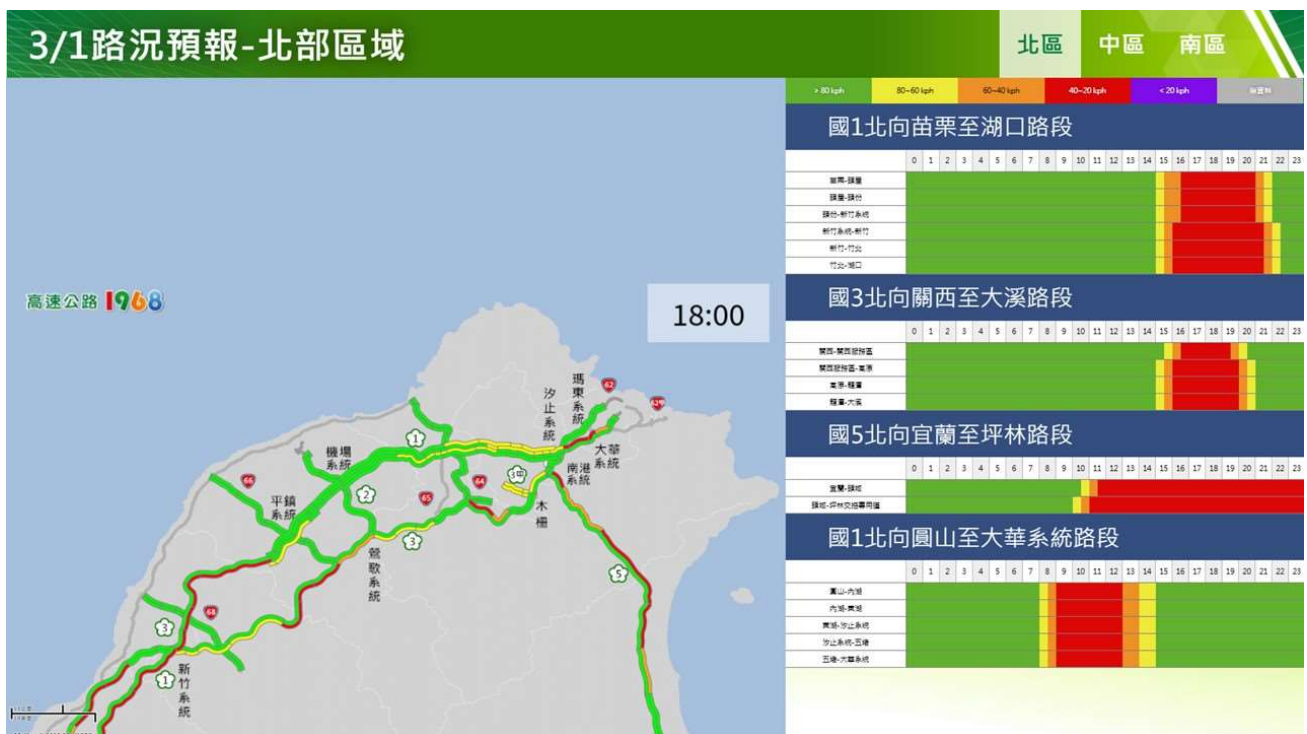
3/1路況預報-北部區域

北區 中區 南區

> 80 kph | 80~60 kph | 60~40 kph | 40~20 kph | < 20 kph | 施工

國1北向苗栗至湖口路段

| | 0 | 1 | 2 | 3 | 4 | 5 | 6 | 7 | 8 | 9 | 10 | 11 | 12 | 13 | 14 | 15 | 16 | 17 | 18 | 19 | 20 | 21 | 22 | 23 |
|---|---|---|---|---|---|---|---|---|---|---|---|---|---|---|---|---|---|---|---|---|---|---|---|---|
| 苗栗-頭屋 | | | | | | | | | | | | | | | | | | | | | | | | |
| 頭屋-頭份 | | | | | | | | | | | | | | | | | | | | | | | | |
| 頭份-新竹系統 | | | | | | | | | | | | | | | | | | | | | | | | |
| 新竹系統-新竹 | | | | | | | | | | | | | | | | | | | | | | | | |
| 新竹-竹北 | | | | | | | | | | | | | | | | | | | | | | | | |
| 竹北-湖口 | | | | | | | | | | | | | | | | | | | | | | | | |

國3北向關西至大溪路段

| | 0 | 1 | 2 | 3 | 4 | 5 | 6 | 7 | 8 | 9 | 10 | 11 | 12 | 13 | 14 | 15 | 16 | 17 | 18 | 19 | 20 | 21 | 22 | 23 |
|---|---|---|---|---|---|---|---|---|---|---|---|---|---|---|---|---|---|---|---|---|---|---|---|---|
| 關西-關西服務區 | | | | | | | | | | | | | | | | | | | | | | | | |
| 關西服務區-高原 | | | | | | | | | | | | | | | | | | | | | | | | |
| 高原-龍潭 | | | | | | | | | | | | | | | | | | | | | | | | |
| 龍潭-大溪 | | | | | | | | | | | | | | | | | | | | | | | | |

國5北向宜蘭至坪林路段

| | 0 | 1 | 2 | 3 | 4 | 5 | 6 | 7 | 8 | 9 | 10 | 11 | 12 | 13 | 14 | 15 | 16 | 17 | 18 | 19 | 20 | 21 | 22 | 23 |
|---|---|---|---|---|---|---|---|---|---|---|---|---|---|---|---|---|---|---|---|---|---|---|---|---|
| 宜蘭-頭城 | | | | | | | | | | | | | | | | | | | | | | | | |
| 頭城-坪林交控專用道 | | | | | | | | | | | | | | | | | | | | | | | | |

國1北向圓山至大華系統路段

| | 0 | 1 | 2 | 3 | 4 | 5 | 6 | 7 | 8 | 9 | 10 | 11 | 12 | 13 | 14 | 15 | 16 | 17 | 18 | 19 | 20 | 21 | 22 | 23 |
|---|---|---|---|---|---|---|---|---|---|---|---|---|---|---|---|---|---|---|---|---|---|---|---|---|
| 圓山-內湖 | | | | | | | | | | | | | | | | | | | | | | | | |
| 內湖-東湖 | | | | | | | | | | | | | | | | | | | | | | | | |
| 東湖-汐止系統 | | | | | | | | | | | | | | | | | | | | | | | | |
| 汐止系統-五堵 | | | | | | | | | | | | | | | | | | | | | | | | |
| 五堵-大華系統 | | | | | | | | | | | | | | | | | | | | | | | | |

高速公路1968

18:00

瑪東系統 汐止系統 62 62 大華系統 南港系統 1 機場系統 2 64 3甲 木柵 66 65 平鎮系統 3 鶯歌系統 5 68 3 1 新竹系統